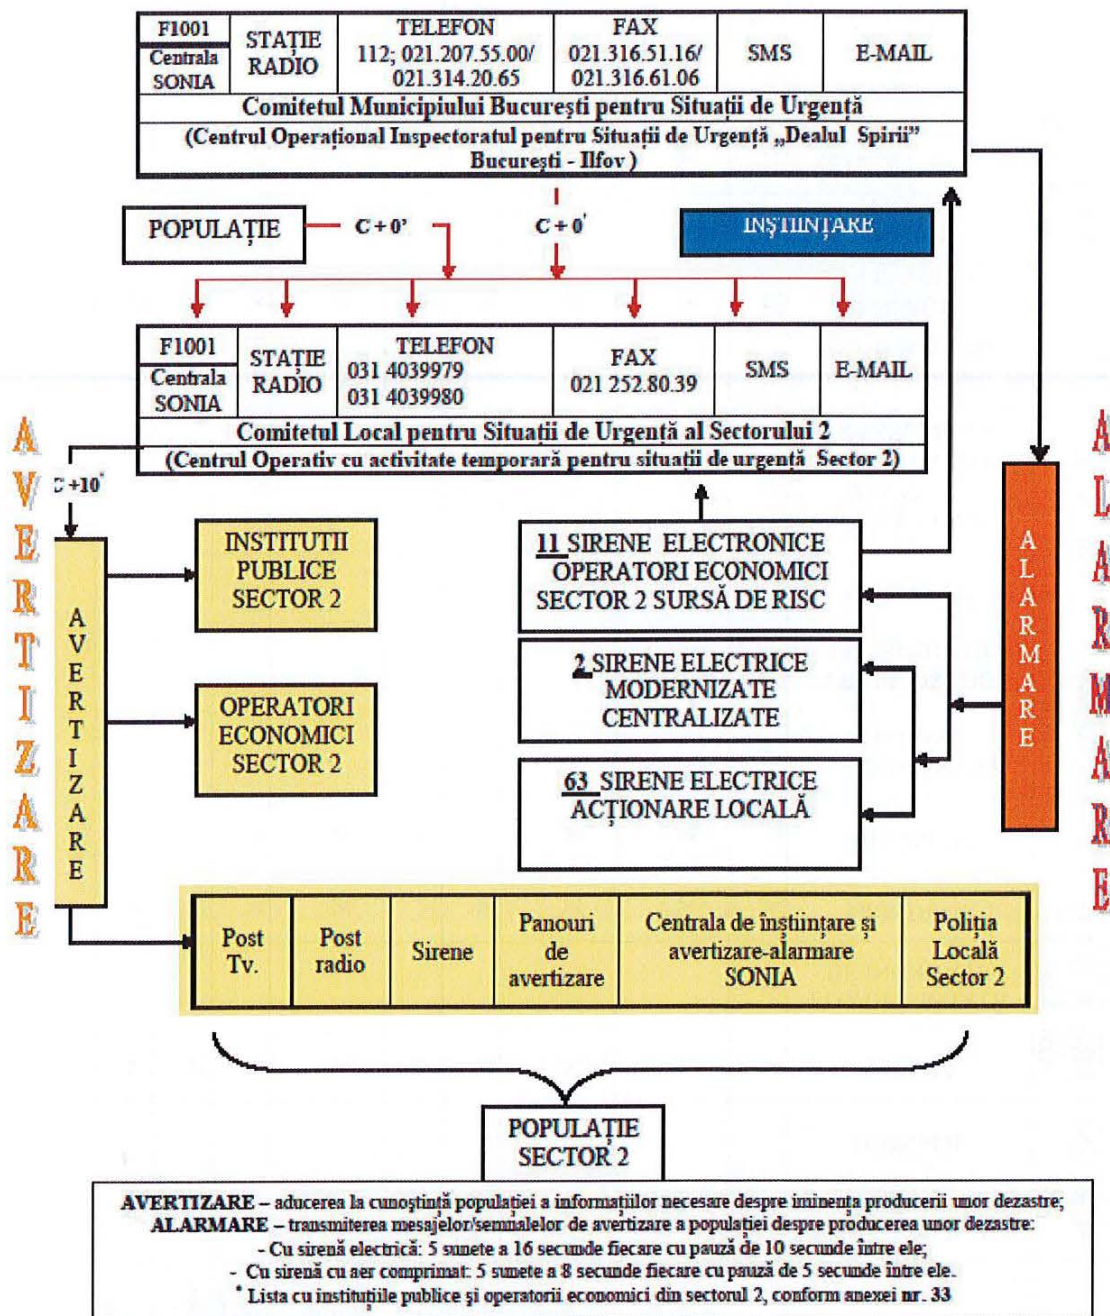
| F1001 Centrala SONIA | STAȚIE RADIO | TELEFON 112; 021.207.55.00/ 021.314.20.65 | FAX 021.316.51.16/ 021.316.61.06 | SMS | E-MAIL |
|---|---|---|---|---|---|

Comitetul Municipiului București pentru Situații de Urgență
(Centrul Operațional Inspectoratul pentru Situații de Urgență „Dealul Spirii" București - Ilfov )

POPULAȚIE

C + 0'

C + 0'

ÎNȘTIINȚARE

| F1001 Centrala SONIA | STAȚIE RADIO | TELEFON 031 4039979 031 4039980 | FAX 021 252.80.39 | SMS | E-MAIL |
|---|---|---|---|---|---|

Comitetul Local pentru Situații de Urgență al Sectorului 2
(Centrul Operativ cu activitate temporară pentru situații de urgență Sector 2)

AVERTIZARE

C +10'

AVERTIZARE

INSTITUTII PUBLICE SECTOR 2

OPERATORI ECONOMICI SECTOR 2

11 SIRENE ELECTRONICE OPERATORI ECONOMICI SECTOR 2 SURSĂ DE RISC

2 SIRENE ELECTRICE MODERNIZATE CENTRALIZATE

63 SIRENE ELECTRICE ACȚIONARE LOCALĂ

ALARMARE

ALARMARE

| Post Tv. | Post radio | Sirene | Panouri de avertizare | Centrala de înștiințare și avertizare-alarmare SONIA | Poliția Locală Sector 2 |
|---|---|---|---|---|---|

POPULAȚIE SECTOR 2

AVERTIZARE – aducerea la cunoștință populației a informațiilor necesare despre iminența producerii unor dezastre;
ALARMARE – transmiterea mesajelor/semnalelor de avertizare a populației despre producerea unor dezastre:
- Cu sirenă electrică: 5 sunete a 16 secunde fiecare cu pauză de 10 secunde între ele;
- Cu sirenă cu aer comprimat: 5 sunete a 8 secunde fiecare cu pauză de 5 secunde între ele.
* Lista cu instituțiile publice și operatorii economici din sectorul 2, conform anexei nr. 33